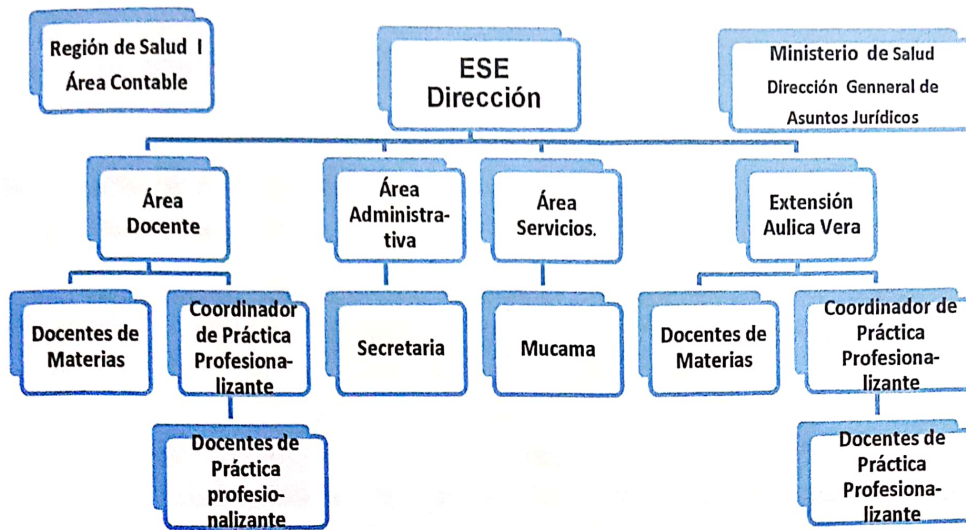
Región de Salud I
Área Contable

ESE
Dirección

Ministerio de Salud
Dirección Genneral de
Asuntos Jurídicos

Área
Docente

Área
Administrativa

Área
Servicios.

Extensión
Aulica Vera

Docentes de
Materias

Coordinador
de Práctica
Profesionalizante

Docentes de
Práctica
profesionalizante

Secretaria

Mucama

Docentes de
Materias

Coordinador de
Práctica
Profesionalizante

Docentes de
Práctica
Profesionalizante